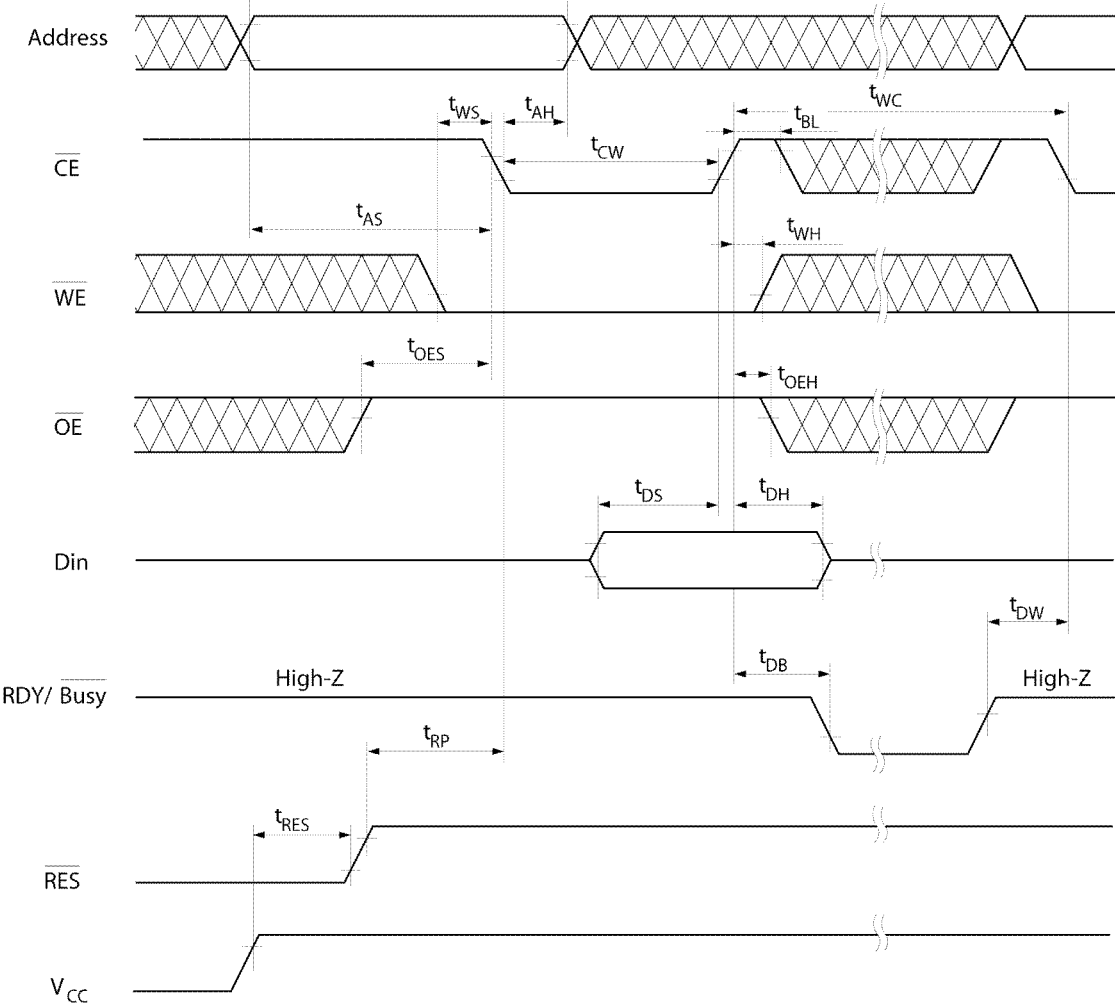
Address

$t_{WS}$ $t_{AH}$ $t_{BL}$ $t_{WC}$

$\overline{CE}$

$t_{CW}$

$t_{AS}$

$t_{WH}$

$\overline{WE}$

$t_{OES}$

$t_{OEH}$

$\overline{OE}$

$t_{DS}$ $t_{DH}$

Din

$t_{DW}$

$t_{DB}$

RDY/ $\overline{Busy}$

High-Z

High-Z

$t_{RP}$

$t_{RES}$

$\overline{RES}$

$V_{CC}$